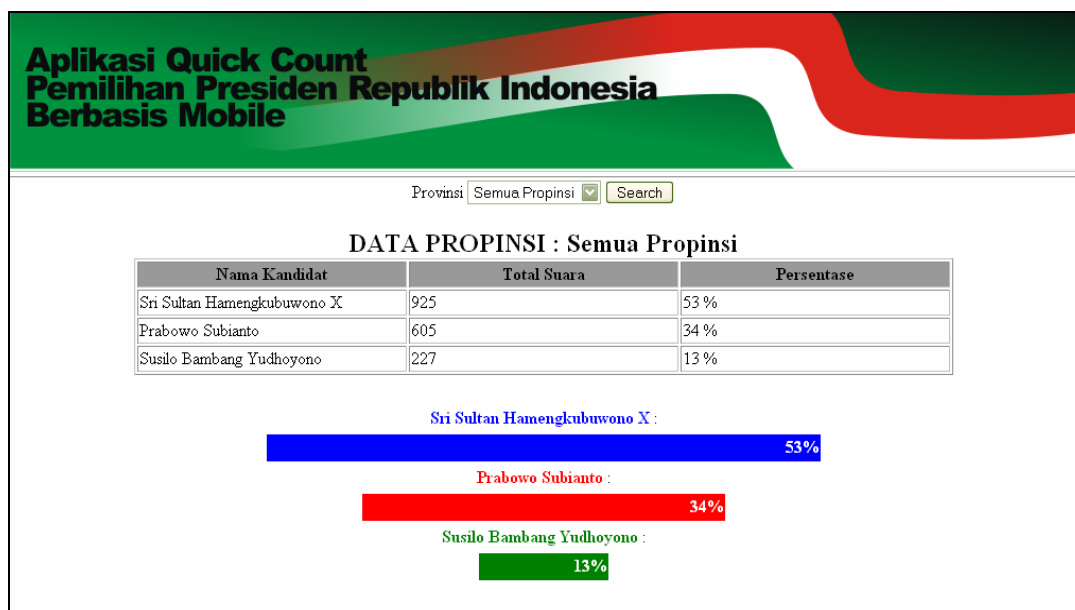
Aplikasi Quick Count
Pemilihan Presiden Republik Indonesia
Berbasis Mobile

Provinsi Semua Propinsi Search

DATA PROPINSI : Semua Propinsi

| Nama Kandidat | Total Suara | Persentase |
|---|---|---|
| Sri Sultan Hamengkubuwono X | 925 | 53 % |
| Prabowo Subianto | 605 | 34 % |
| Susilo Bambang Yudhoyono | 227 | 13 % |

Sri Sultan Hamengkubuwono X :
53%
Prabowo Subianto :
34%
Susilo Bambang Yudhoyono :
13%